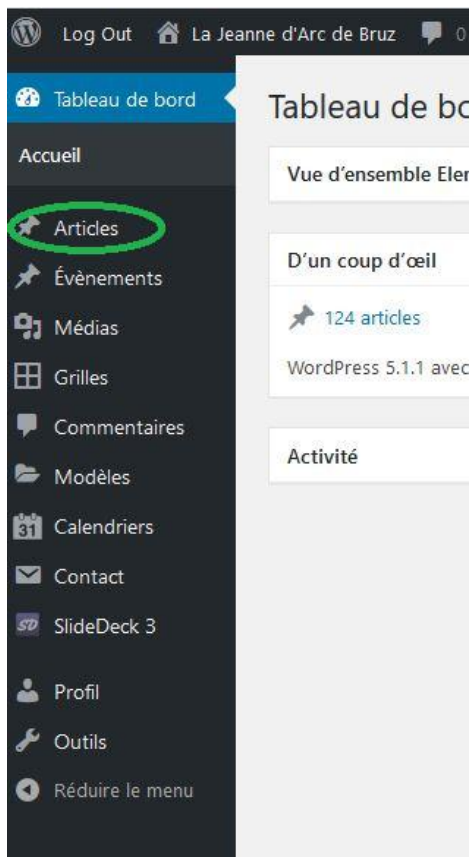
Log Out La Jeanne d'Arc de Bruz 0

Tableau de bord

Accueil

Articles

Évènements

Médias

Grilles

Commentaires

Modèles

31 Calendriers

Contact

SD SlideDeck 3

Profil

Outils

Réduire le menu

Tableau de bo

Vue d'ensemble Eler

D'un coup d'œil

124 articles

WordPress 5.1.1 avec

Activité